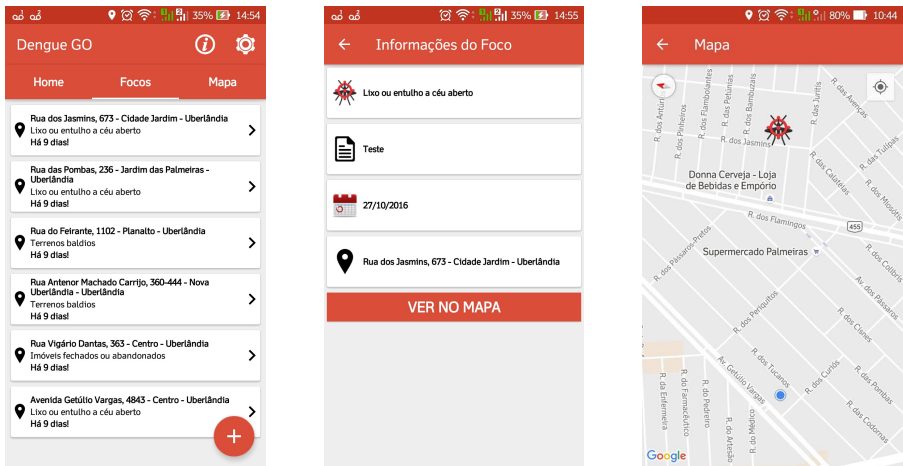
35% 14:54

Dengue GO

Home
Focos
Mapa

Rua dos Jasmins, 673 - Cidade Jardim - Uberlândia
Lixo ou entulho a céu aberto
Há 9 dias!

Rua das Pombas, 236 - Jardim das Palmeiras - Uberlândia
Lixo ou entulho a céu aberto
Há 9 dias!

Rua do Feirante, 1102 - Planalto - Uberlândia
Terrenos baldios
Há 9 dias!

Rua Antenor Machado Carrijo, 360-444 - Nova Uberlândia - Uberlândia
Terrenos baldios
Há 9 dias!

Rua Vigário Dantas, 363 - Centro - Uberlândia
Imóveis fechados ou abandonados
Há 9 dias!

Avenida Getúlio Vargas, 4843 - Centro - Uberlândia
Lixo ou entulho a céu aberto
Há 9 dias!

+

35% 14:55

Informações do Foco

Lixo ou entulho a céu aberto

Teste

27/10/2016

Rua dos Jasmins, 673 - Cidade Jardim - Uberlândia

VER NO MAPA

80% 10:44

Mapa

R. dos Anturios
R. dos Pinheiros
R. dos Flamboiantes
R. dos Petúnias
R. dos Bambuzais
R. dos Juritis
R. das Avencas
R. dos Jasmins
R. das Tulipas
Donna Cerveja - Loja de Bebidas e Empório
R. das Calateias
R. dos Miosotis
R. dos Flamingos
455
R. dos Pássaros-Pretos
Supermercado Palmeiras
R. dos Colibris
Av. dos Pássaros
R. dos Periquitos
R. dos Cisnes
R. dos Tucanos
R. dos Curiós
R. das Pombas
Av. Getúlio Vargas
R. das Codornas
R. da Enfermeira
R. do Farmacêutico
R. do Padeiro
R. do Médico
R. do Artesão
Google